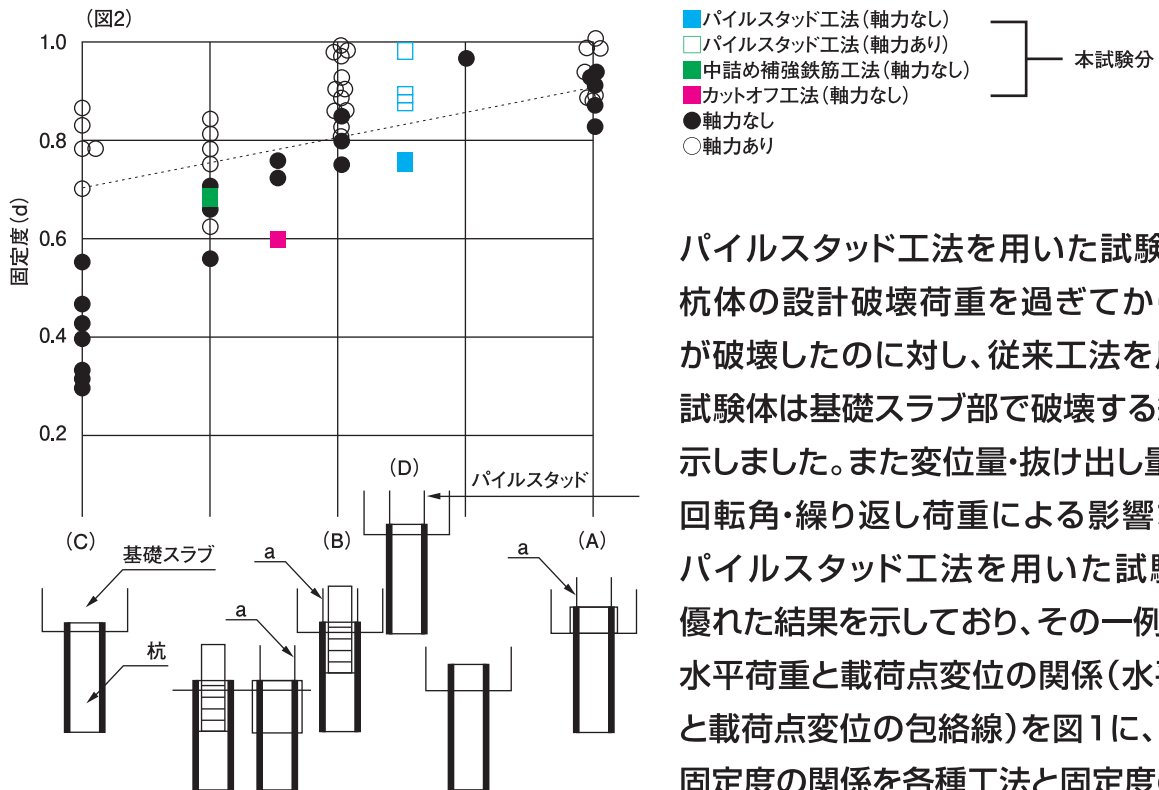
（図2）

1.0
0.8
0.6
0.4
0.2

固定度 (d)

(C)
(B)
(D)
(A)

パイルスタッド

基礎スラブ
a
a
a
杭

■パイルスタッド工法（軸力なし）
□パイルスタッド工法（軸力あり）
■中詰め補強鉄筋工法（軸力なし）
■カットオフ工法（軸力なし）
●軸力なし
○軸力あり

本試験分

パイルスタッド工法を用いた試験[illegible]
杭体の設計破壊荷重を過ぎてか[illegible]
が破壊したのに対し、従来工法を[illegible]
試験体は基礎スラブ部で破壊する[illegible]
示しました。また変位量・抜け出し量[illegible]
回転角・繰り返し荷重による影響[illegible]
パイルスタッド工法を用いた試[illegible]
優れた結果を示しており、その一例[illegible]
水平荷重と載荷点変位の関係（水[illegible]
と載荷点変位の包絡線）を図1に、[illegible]
固定度の関係を各種工法と固定度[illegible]